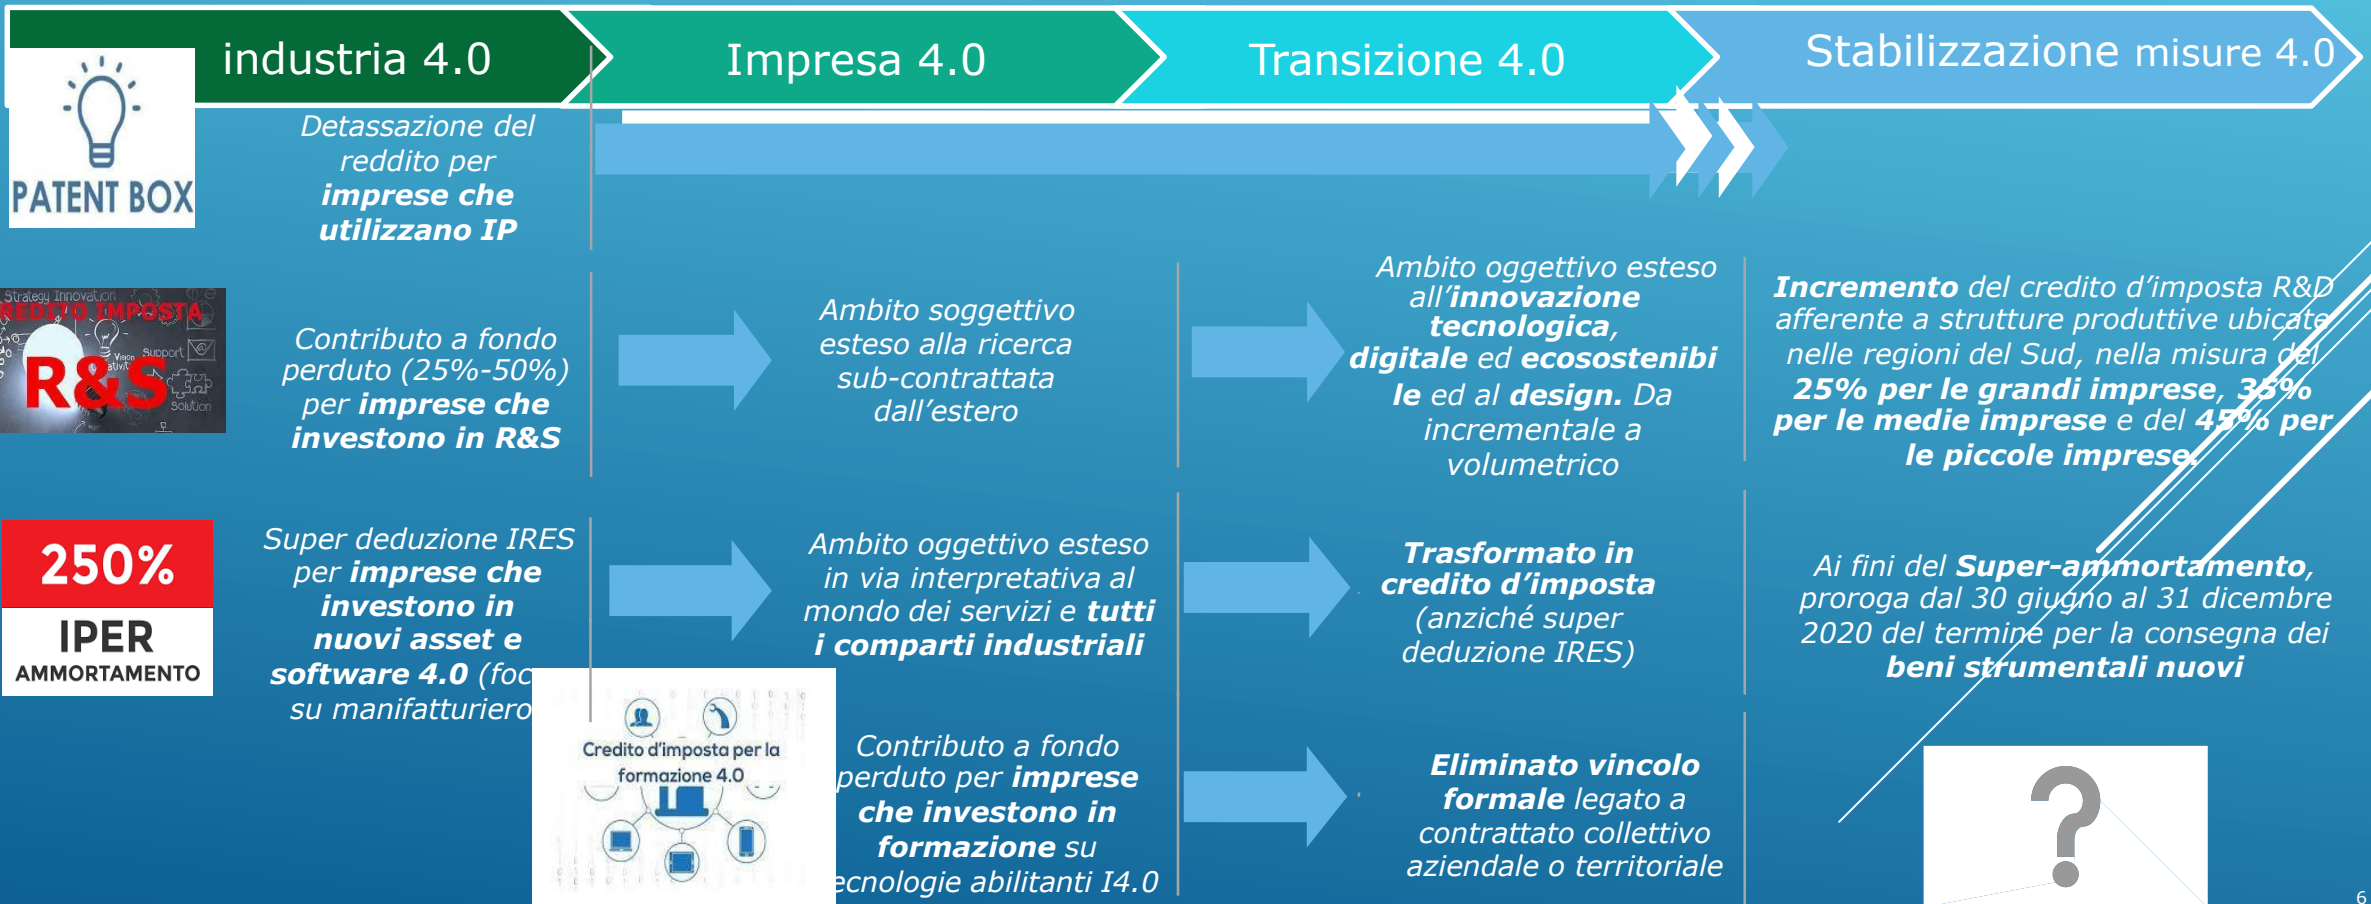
industria 4.0

Impresa 4.0

Transizione 4.0

Stabilizzazione misure 4.0

PATENT BOX

Detassazione del reddito per ***imprese che utilizzano IP***

Strategy Innovation
CREDITO IMPOSTA
R&S
Vision Support
Solution

Contributo a fondo perduto (25%-50%) per ***imprese che investono in R&S***

Ambito soggettivo esteso alla ricerca sub-contrattata dall'estero

Ambito oggettivo esteso all'***innovazione tecnologica***, ***digitale*** ed ***ecosostenibile*** ed al ***design.*** Da incrementale a volumetrico

***Incremento*** del credito d'imposta R&D afferente a strutture produttive ubicate nelle regioni del Sud, nella misura del ***25% per le grandi imprese, 35% per le medie imprese*** e del ***45% per le piccole imprese***

250%
IPER
AMMORTAMENTO

Super deduzione IRES per ***imprese che investono in nuovi asset e software 4.0*** (foc su manifatturiero

Ambito oggettivo esteso in via interpretativa al mondo dei servizi e ***tutti i comparti industriali***

***Trasformato in credito d'imposta*** (anziché super deduzione IRES)

Ai fini del ***Super-ammortamento***, proroga dal 30 giugno al 31 dicembre 2020 del termine per la consegna dei ***beni strumentali nuovi***

Credito d'imposta per la formazione 4.0

Contributo a fondo perduto per ***imprese che investono in formazione*** su ecnologie abilitanti I4.0

***Eliminato vincolo formale*** legato a contrattato collettivo aziendale o territoriale

?

6